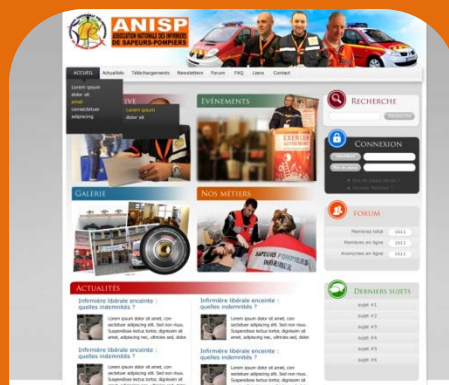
ANISP
ASSOCIATION NATIONALE DES INFIRMIERS DE SAPEURS-POMPIERS

ACCUEIL Actualités Téléchargements Newsletters Forum FAQ Liens Contact

Lorem ipsum dolor sit amet consectetuer adipiscing

Lorem ipsum dolor sit

Événements

EXERCICE

Recherche

RECHERCHER

Connexion

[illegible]

FORUM

Membres total 1511
Membres en ligne 1511
Anonymes en ligne 1511

Galerie

Nos métiers

SAPEURS POMPIERS

Actualités

Infirmière libérale enceinte : quelles indemnités ?
Lorem ipsum dolor sit amet, consectetuer adipiscing elit. Sed non risus. Suspendisse lectus tortor, dignissim sit amet, adipiscing nec, ultricies sed, dolor.

Infirmière libérale enceinte : quelles indemnités ?
Lorem ipsum dolor sit amet, consectetuer adipiscing elit. Sed non risus. Suspendisse lectus tortor, dignissim sit amet, adipiscing nec, ultricies sed, dolor.

Infirmière libérale enceinte : quelles indemnités ?
Lorem ipsum dolor sit amet, consectetuer adipiscing elit. Sed non risus. Suspendisse lectus tortor, dignissim sit amet

Infirmière libérale enceinte : quelles indemnités ?
Lorem ipsum dolor sit amet, consectetuer adipiscing elit. Sed non risus. Suspendisse lectus tortor, dignissim sit amet

Derniers sujets

sujet #1
sujet #2
sujet #3
sujet #4
sujet #5
sujet #6